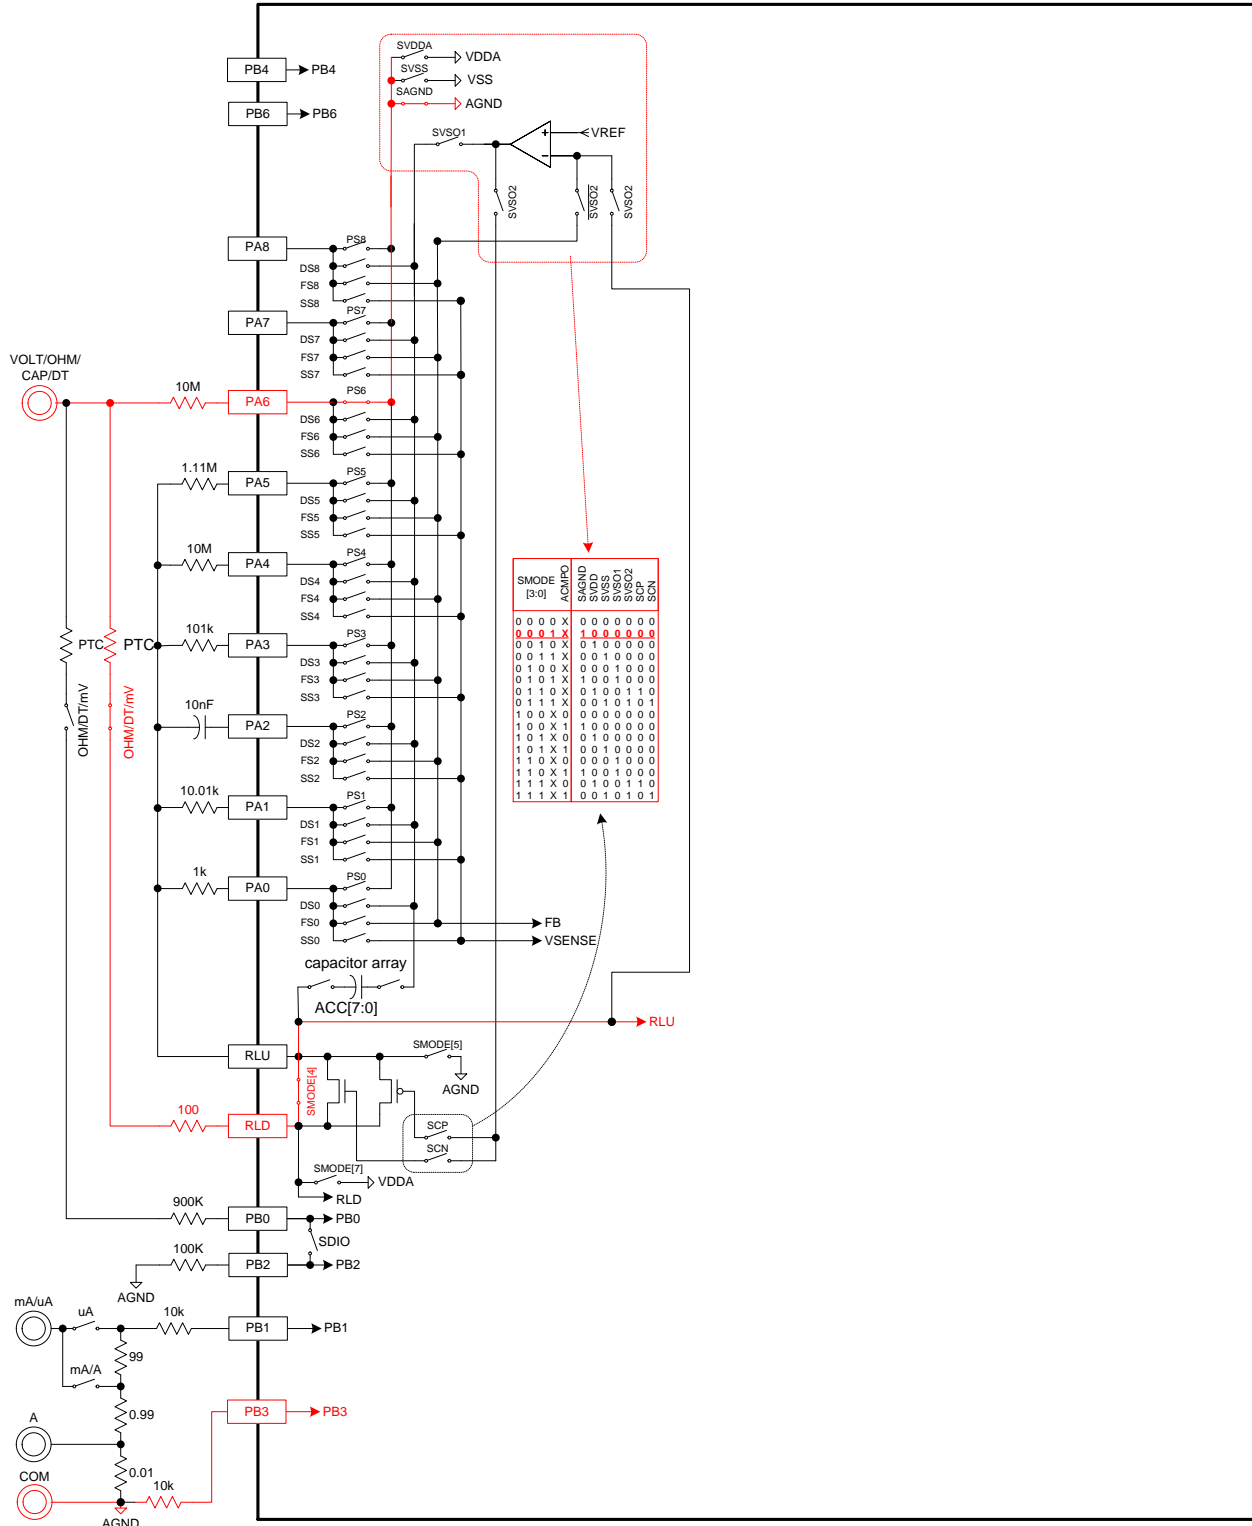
SVDDA
VDDA
SVSS
VSS
SAGND
AGND
SVSO1
VREF
SVSO2
SVSO2
SVSO2
PB4
PB4
PB6
PB6
PA8
PS8
DS8
FS8
SS8
PA7
PS7
DS7
FS7
SS7
VOLT/OHM/CAP/DT
10M
PA6
PS6
DS6
FS6
SS6
1.11M
PA5
PS5
DS5
FS5
SS5
10M
PA4
PS4
DS4
FS4
SS4
PTC
PTC
101k
PA3
PS3
DS3
FS3
SS3
OHM/DT/mV
OHM/DT/mV
10nF
PA2
PS2
DS2
FS2
SS2
10.01k
PA1
PS1
DS1
FS1
SS1
1k
PA0
PS0
DS0
FS0
SS0
FB
VSENSE

| SMODE [3:0] | ACMPO | SAGND SVDD SVSS SVSO1 SVSO2 SCP SCN |
|---|---|---|
| 0 0 0 0 | X | 0 0 0 0 0 0 0 |
| 0 0 0 1 | X | 1 0 0 0 0 0 0 |
| 0 0 1 0 | X | 0 1 0 0 0 0 0 |
| 0 0 1 1 | X | 0 0 1 0 0 0 0 |
| 0 1 0 0 | X | 0 0 0 1 0 0 0 |
| 0 1 0 1 | X | 1 0 0 1 0 0 0 |
| 0 1 1 0 | X | 0 1 0 0 1 1 0 |
| 0 1 1 1 | X | 0 0 1 0 1 0 1 |
| 1 0 0 X | 0 | 0 0 0 0 0 0 0 |
| 1 0 0 X | 1 | 1 0 0 0 0 0 0 |
| 1 0 1 X | 0 | 0 1 0 0 0 0 0 |
| 1 0 1 X | 1 | 0 0 1 0 0 0 0 |
| 1 1 0 X | 0 | 0 0 0 1 0 0 0 |
| 1 1 0 X | 1 | 1 0 0 1 0 0 0 |
| 1 1 1 X | 0 | 0 1 0 0 1 1 0 |
| 1 1 1 X | 1 | 0 0 1 0 1 0 1 |

capacitor array
ACC[7:0]
RLU
RLU
SMODE[5]
AGND
SMODE[4]
100
RLD
SCP
SCN
SMODE[7]
VDDA
RLD
900K
PB0
PB0
SDIO
100K
PB2
PB2
AGND
mA/uA
uA
10k
PB1
PB1
99
mA/A
0.99
A
PB3
PB3
0.01
COM
10k
AGND